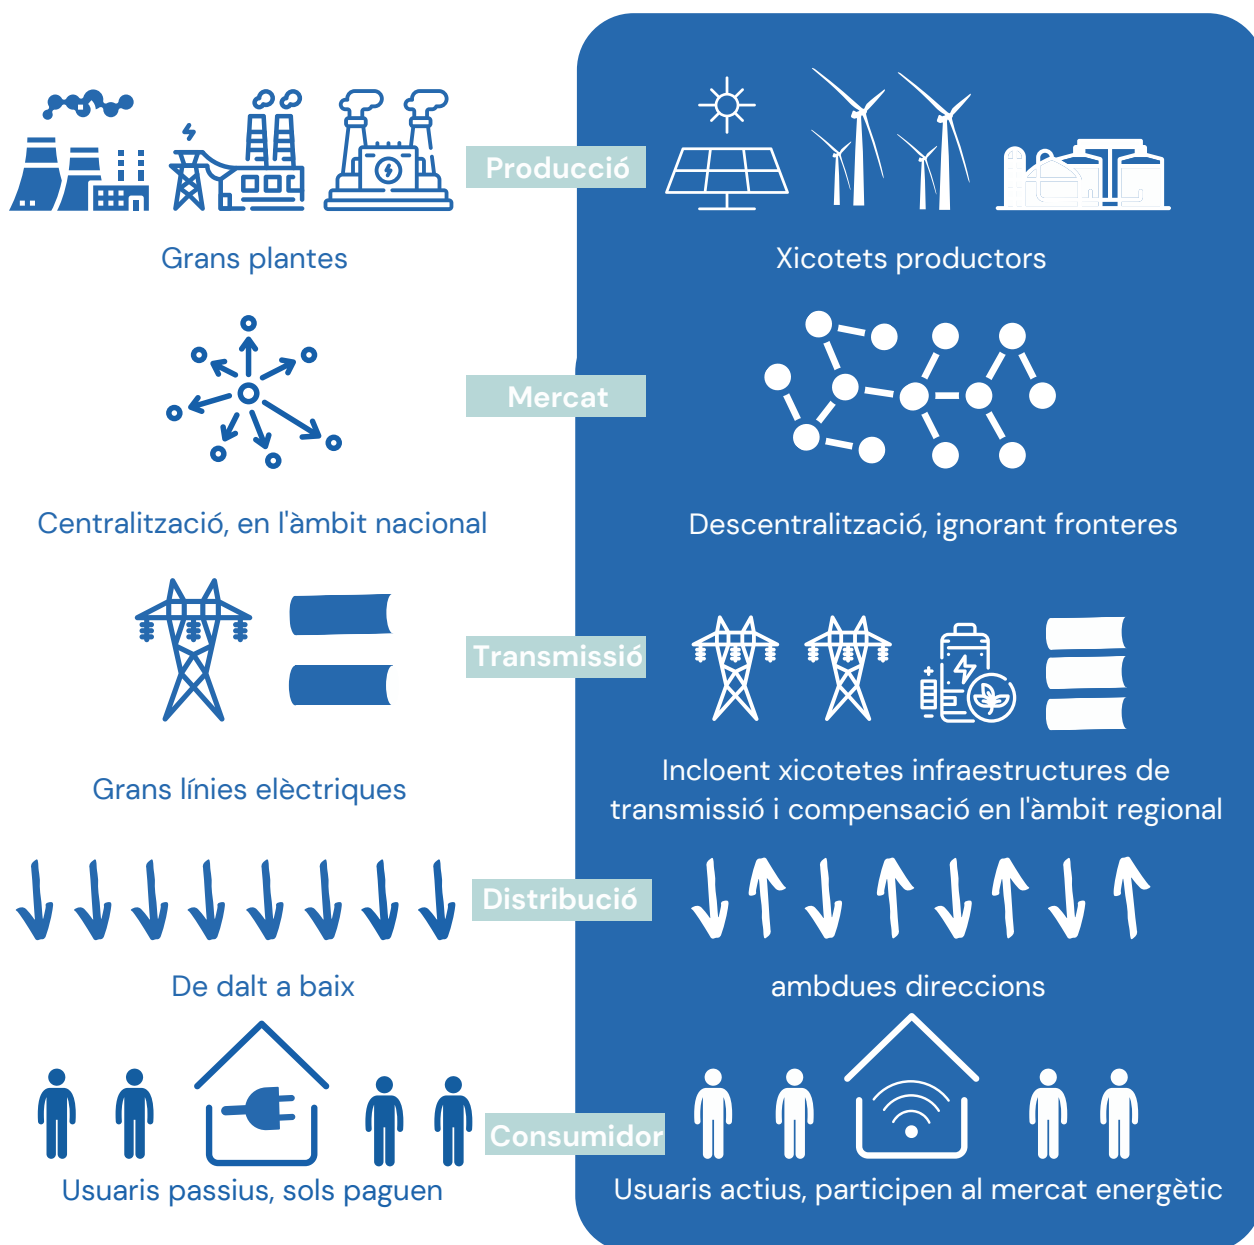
Producció

Grans plantes

Xicotets productors

Mercat

Centralització, en l'àmbit nacional

Descentralització, ignorant fronteres

Transmissió

Grans línies elèctriques

Incloent xicotetes infraestructures de transmissió i compensació en l'àmbit regional

Distribució

De dalt a baix

ambdues direccions

Consumidor

Usuaris passius, sols paguen

Usuaris actius, participen al mercat energètic